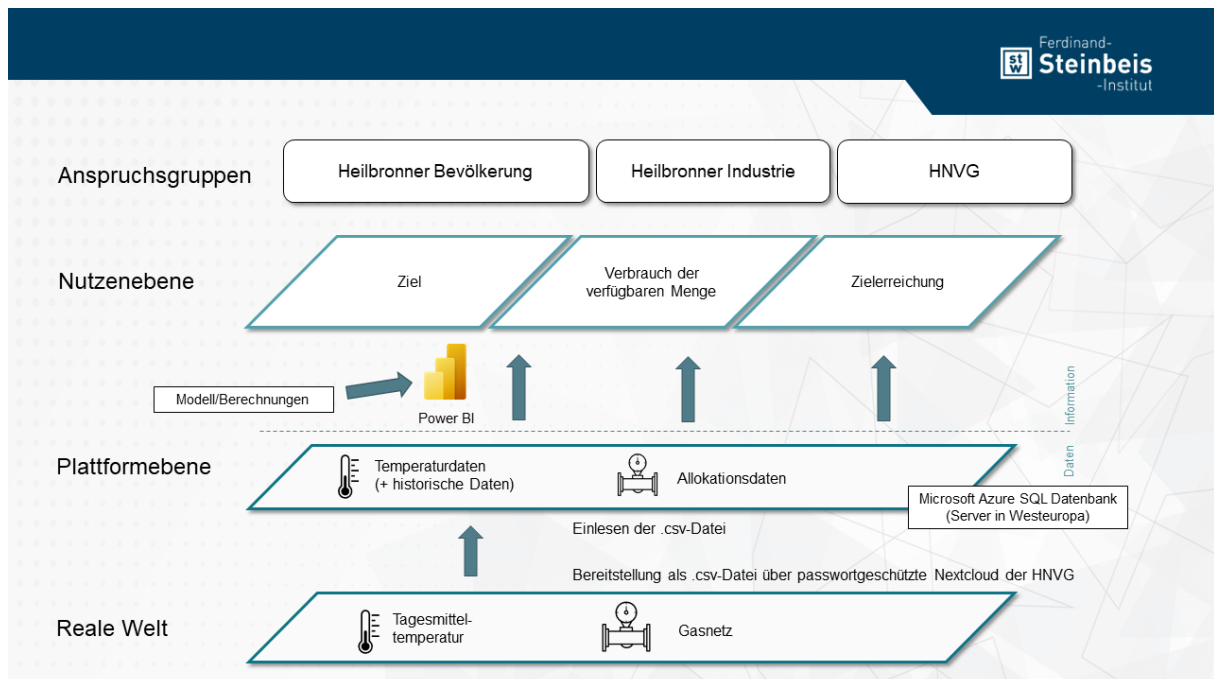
Ferdinand-
st
w
Steinbeis
-Institut

Anspruchsgruppen

Heilbronner Bevölkerung

Heilbronner Industrie

HNVG

Nutzenebene

Ziel

Verbrauch der verfügbaren Menge

Zielerreichung

Modell/Berechnungen

Power BI

Information

Daten

Plattformebene

Temperaturdaten (+ historische Daten)

Allokationsdaten

Microsoft Azure SQL Datenbank (Server in Westeuropa)

Einlesen der .csv-Datei

Bereitstellung als .csv-Datei über passwortgeschützte Nextcloud der HNVG

Reale Welt

Tagesmitteltemperatur

Gasnetz